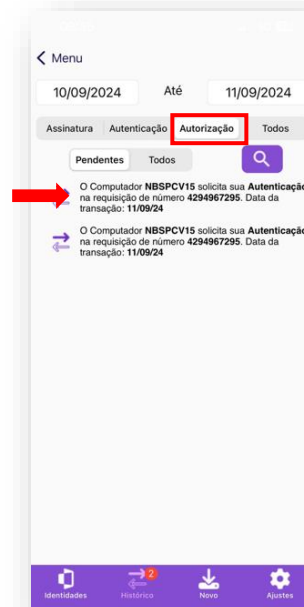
< Menu

10/09/2024 Até 11/09/2024

Assinatura Autenticação Autorização Todos

Pendentes Todos

O Computador **NBSPCV15** solicita sua **Autenticação** na requisição de número **4294967295**. Data da transação: **11/09/24**

O Computador **NBSPCV15** solicita sua **Autenticação** na requisição de número **4294967295**. Data da transação: **11/09/24**

Identidades 2 Histórico Novo Ajustes